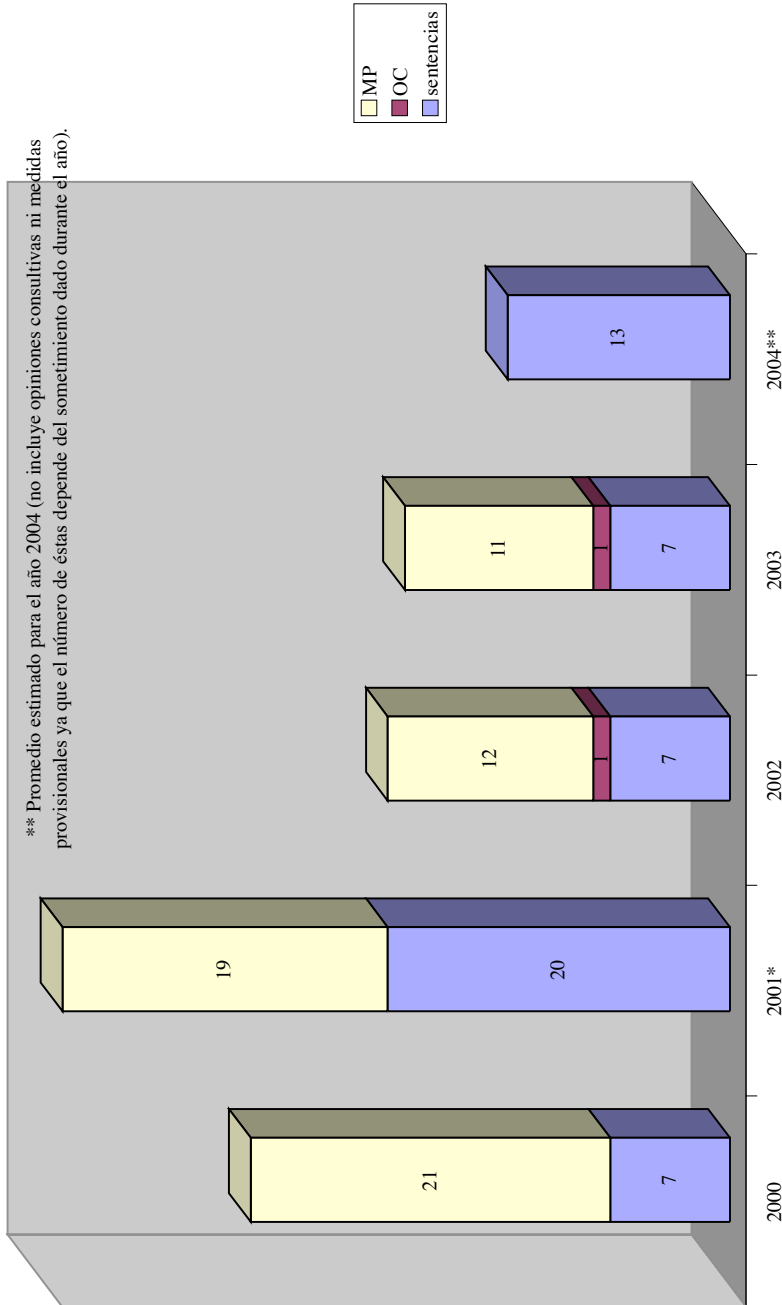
MP
OC
sentencias

** Promedio estimado para el año 2004 (no incluye opiniones consultivas ni medidas provisionales ya que el número de éstas depende del sometimiento dado durante el año).

21
7
19
20
12
1
7
11
1
7
13

2000
2001*
2002
2003
2004**